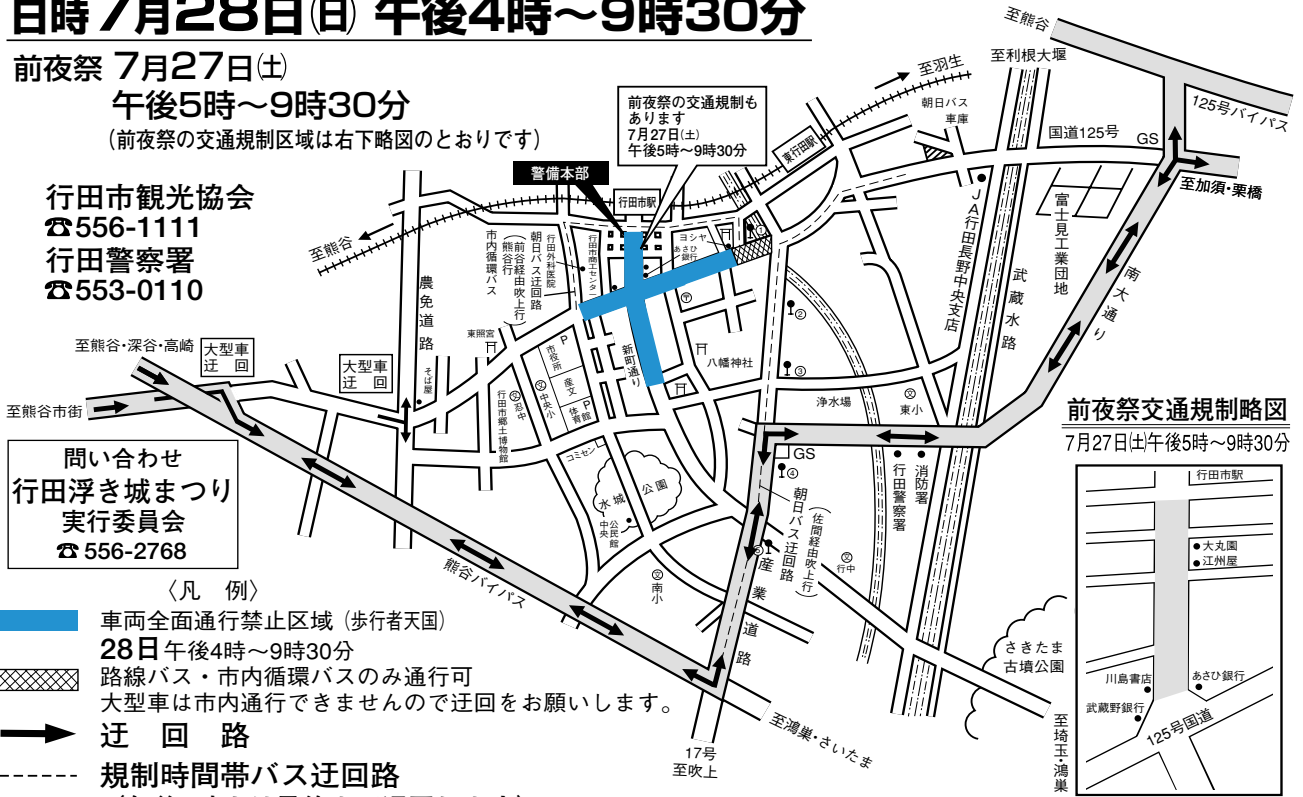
日時 7月28日(日) 午後4時～9時30分

前夜祭 7月27日(土)
午後5時～9時30分
(前夜祭の交通規制区域は右下略図のとおりです)

行田市観光協会
☎556-1111
行田警察署
☎553-0110

問い合わせ
行田浮き城まつり
実行委員会
☎ 556-2768

〈凡 例〉
車両全面通行禁止区域 (歩行者天国)
28日 午後4時～9時30分
路線バス・市内循環バスのみ通行可
大型車は市内通行できませんので迂回をお願いします。
迂 回 路
規制時間帯バス迂回路

前夜祭の交通規制もあります
7月27日(土)
午後5時～9時30分

警備本部
至熊谷
至羽生
至利根大堰
朝日バス車庫
東行田駅
国道125号
GS
125号バイパス
至加須・栗橋
行田市駅
至熊谷
行田市商工センター
行田外科医院
ヨシヤ
あさひ銀行
①
市内循環バス
朝日バス迂回路(前谷経由吹上行)
JA行田長野中央支店
富士見工業団地
南大通り
農免道路
東照宮
②
武蔵水路
至熊谷・深谷・高崎
大型車迂回
大型車迂回
市役所
P
P
新町通り
八幡神社
③
そば屋
中央小
産文
体育館
忍中
行田市郷土博物館
浄水場
東小
至熊谷市街
コミセン
GS
④
水城公園
中央公民館
朝日バス迂回路
(佐間経由吹上行)
行田警察署
消防署
⑤
産業道路
行中
熊谷バイパス
南小
さきたま古墳公園
至鴻巣・さいたま
17号
至吹上
至埼玉・鴻巣

前夜祭交通規制略図
7月27日(土)午後5時～9時30分
行田市駅
大丸園
江州屋
川島書店
武蔵野銀行
あさひ銀行
125号国道